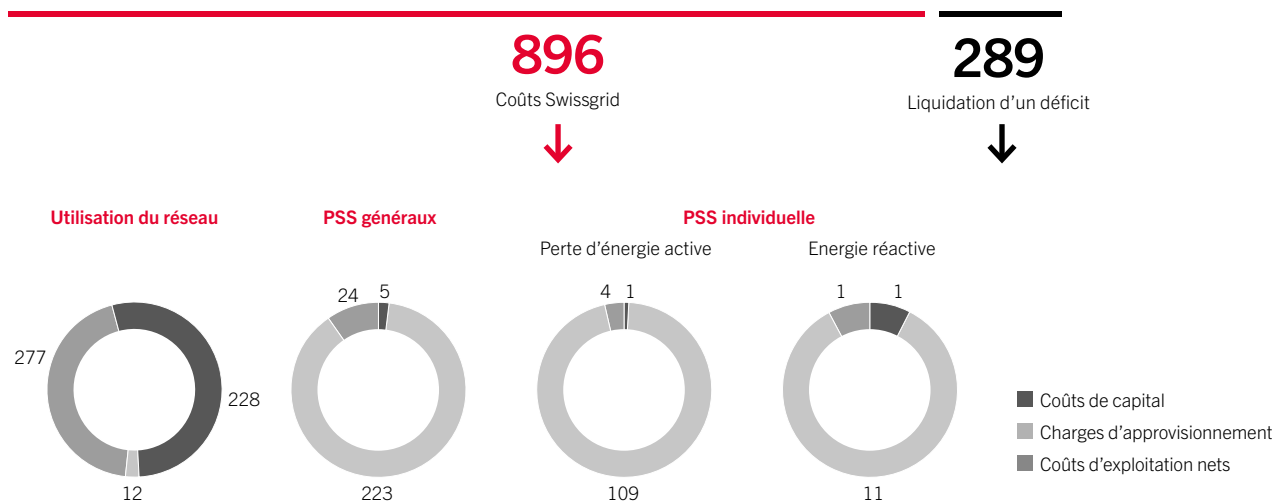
896
Coûts Swissgrid

289
Liquidation d’un déficit

Utilisation du réseau

277

228

12

PSS généraux

24 5

223

PSS individuelle

Perte d’énergie active

4 1

109

Energie réactive

1 1

11

Coûts de capital
Charges d’approvisionnement
Coûts d’exploitation nets